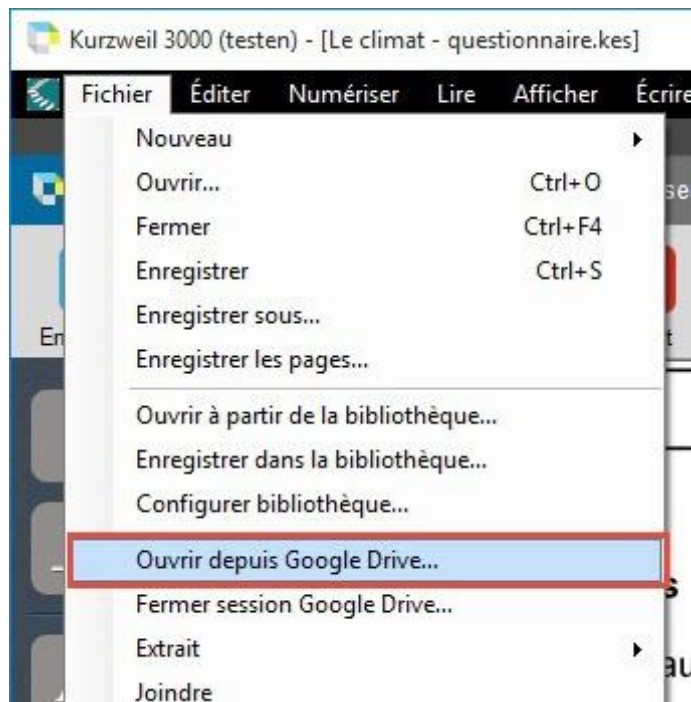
Kurzweil 3000 (testen) - [Le climat - questionnaire.kes]

Fichier Éditer Numériser Lire Afficher Écrire

Nouveau
Ouvrir... Ctrl+O
Fermer Ctrl+F4
Enregistrer Ctrl+S
Enregistrer sous...
Enregistrer les pages...
Ouvrir à partir de la bibliothèque...
Enregistrer dans la bibliothèque...
Configurer bibliothèque...
Ouvrir depuis Google Drive...
Fermer session Google Drive...
Extrait
Joindre